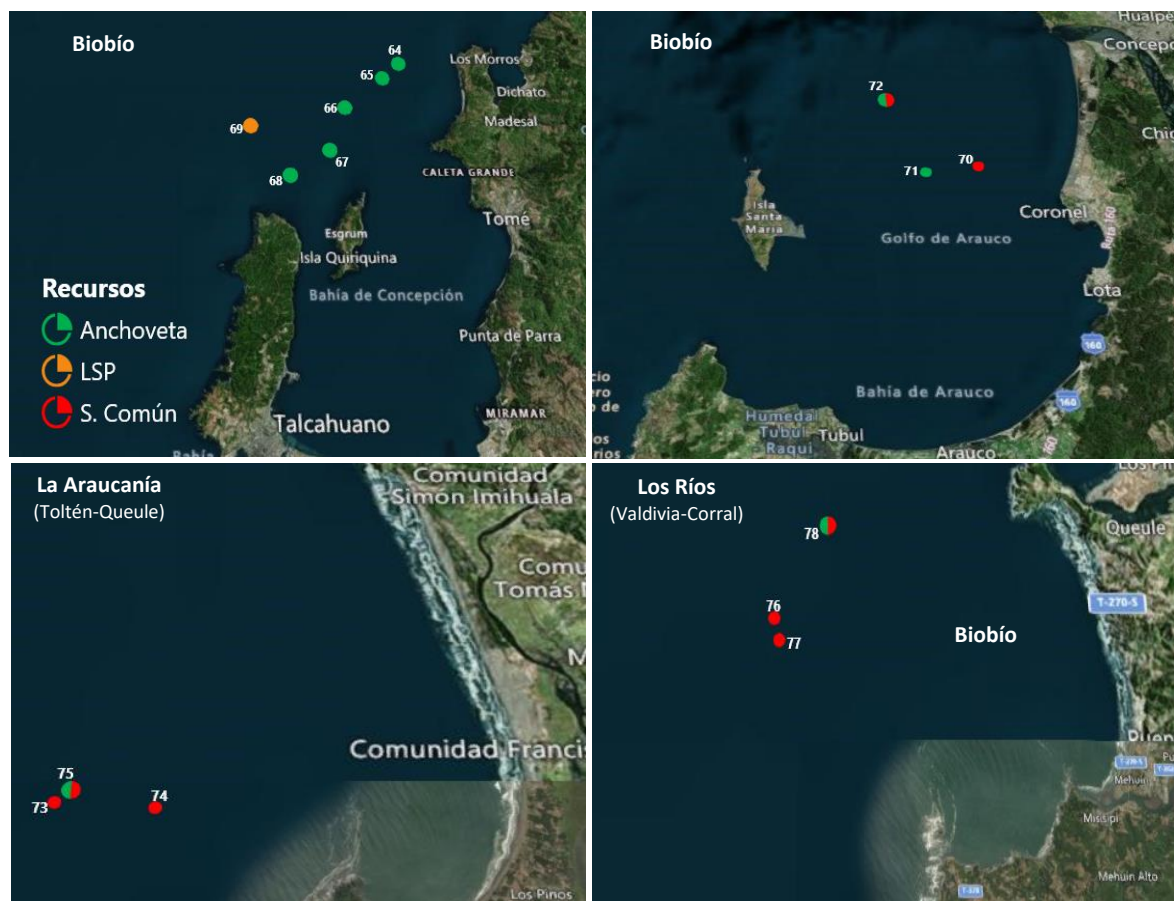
Biobío

64
65
66
69
67
68

Los Morros
Dichato
Madesal
CALETA GRANDE
Tomé
Esgrum
Isla Quiriquina
Bahía de Concepción
Punta de Parra
MIRAMAR
Talcahuano
Bahía

Recursos
Anchoveta
LSP
S. Común

Biobío

Hualpe
Concepc
Chic
72
70
71
Isla Santa María
Golfo de Arauco
Coronel
Ruta 160
Lota
160
Bahía de Arauco
160
cio
ro
de
Humedal Tubul Raqui
Tubul
Arauco
160

La Araucanía
(Toltén-Queule)

Comunidad Simón Imihuala
Comu Tomás
M
Comunidad Francis
75
73
74
Los Pinos

Los Ríos
(Valdivia-Corral)

Los Ri
Queule
78
T-270-S
76
77
Biobío
Puen
T-270-S
Mehuín
T-270
Missipi
Mehuín Alto
T-270